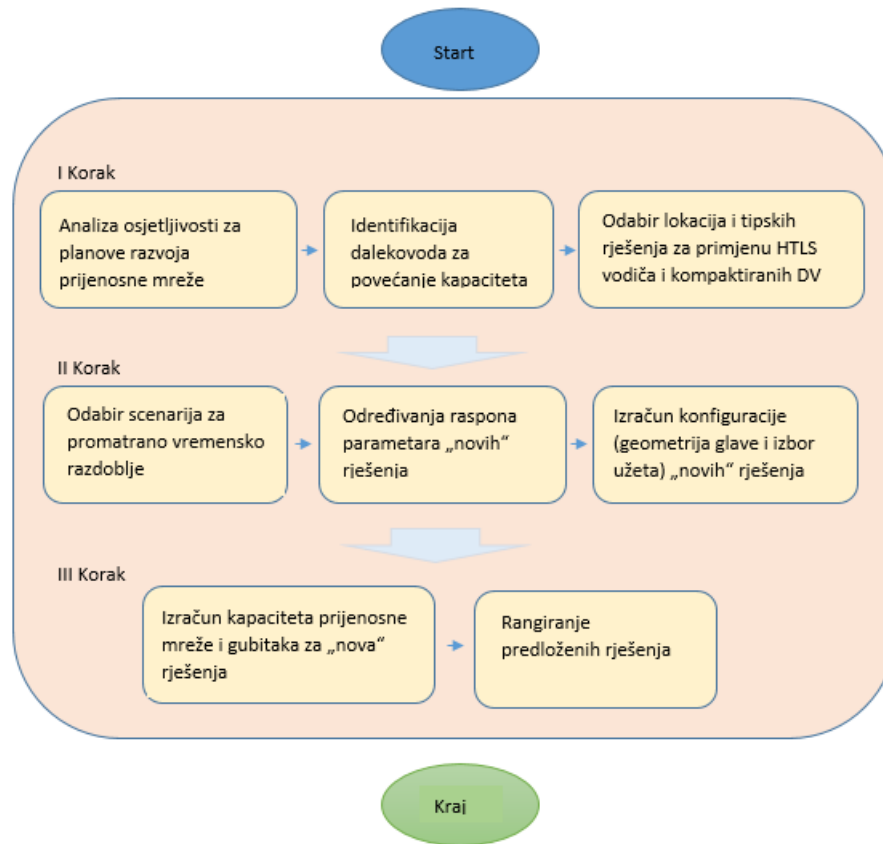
Start

I Korak

Analiza osjetljivosti za planove razvoja prijenosne mreže

Identifikacija dalekovoda za povećanje kapaciteta

Odabir lokacija i tipskih rješenja za primjenu HTLS vodiča i kompaktiranih DV

II Korak

Odabir scenarija za promatrano vremensko razdoblje

Određivanja raspona parametara „novih" rješenja

Izračun konfiguracije (geometrija glave i izbor užeta) „novih" rješenja

III Korak

Izračun kapaciteta prijenosne mreže i gubitaka za „nova" rješenja

Rangiranje predloženih rješenja

Kraj